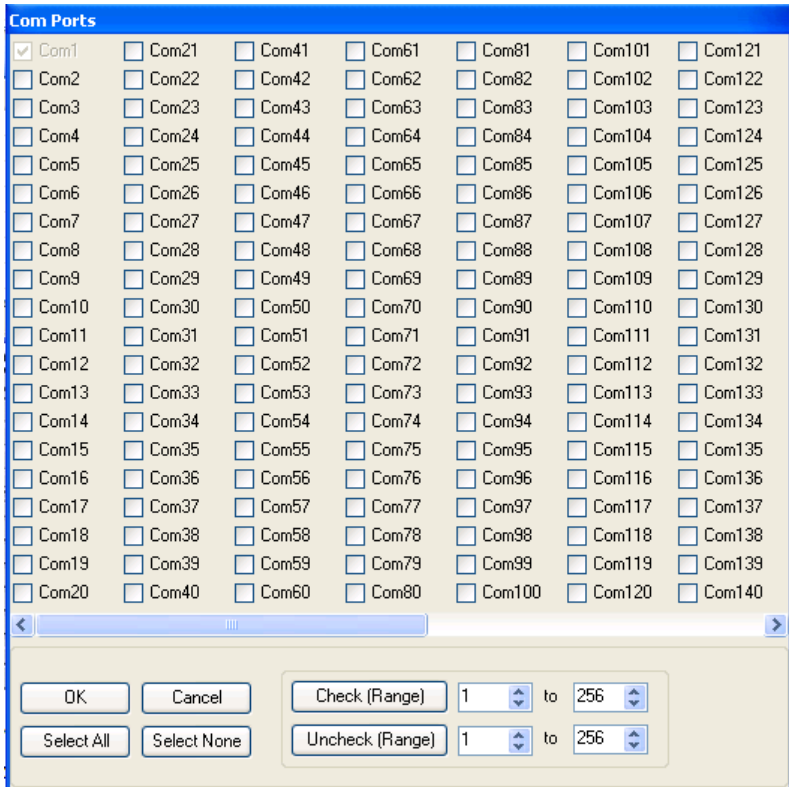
Com Ports

Com1
Com2
Com3
Com4
Com5
Com6
Com7
Com8
Com9
Com10
Com11
Com12
Com13
Com14
Com15
Com16
Com17
Com18
Com19
Com20

Com21
Com22
Com23
Com24
Com25
Com26
Com27
Com28
Com29
Com30
Com31
Com32
Com33
Com34
Com35
Com36
Com37
Com38
Com39
Com40

Com41
Com42
Com43
Com44
Com45
Com46
Com47
Com48
Com49
Com50
Com51
Com52
Com53
Com54
Com55
Com56
Com57
Com58
Com59
Com60

Com61
Com62
Com63
Com64
Com65
Com66
Com67
Com68
Com69
Com70
Com71
Com72
Com73
Com74
Com75
Com76
Com77
Com78
Com79
Com80

Com81
Com82
Com83
Com84
Com85
Com86
Com87
Com88
Com89
Com90
Com91
Com92
Com93
Com94
Com95
Com96
Com97
Com98
Com99
Com100

Com101
Com102
Com103
Com104
Com105
Com106
Com107
Com108
Com109
Com110
Com111
Com112
Com113
Com114
Com115
Com116
Com117
Com118
Com119
Com120

Com121
Com122
Com123
Com124
Com125
Com126
Com127
Com128
Com129
Com130
Com131
Com132
Com133
Com134
Com135
Com136
Com137
Com138
Com139
Com140

OK
Cancel
Select All
Select None

Check (Range) 1 to 256
Uncheck (Range) 1 to 256